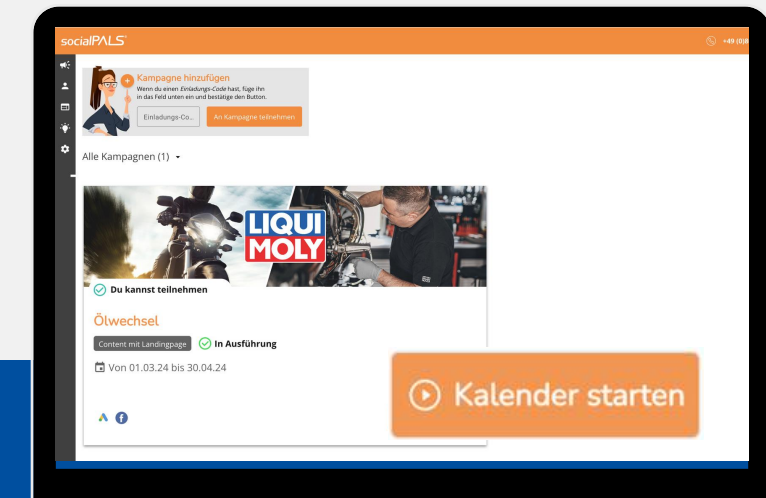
socialPALS

+49 (0)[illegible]

Kampagne hinzufügen
Wenn du einen *Einladungs-Code* hast, füge ihn in das Feld unten ein und bestätige den Button.

Einladungs-Co...

An Kampagne teilnehmen

Alle Kampagnen (1)

LIQUI MOLY

Du kannst teilnehmen

Ölwechsel

Content mit Landingpage

In Ausführung

Von 01.03.24 bis 30.04.24

Kalender starten